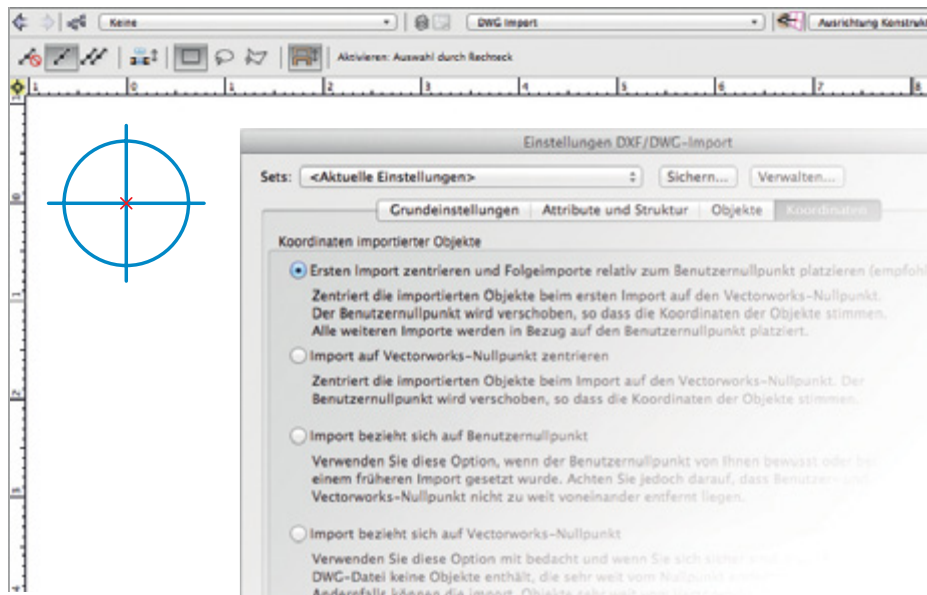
Keine
DWG Import
Ausrichtung Konstrukt
Aktivieren: Auswahl durch Rechteck
Einstellungen DXF/DWG-Import
Sets: <Aktuelle Einstellungen>
Sichern...
Verwalten...
Grundeinstellungen
Attribute und Struktur
Objekte
Koordinaten
Koordinaten importierter Objekte
Ersten Import zentrieren und Folgeimporte relativ zum Benutzernullpunkt platzieren (empfoh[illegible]
Zentriert die importierten Objekte beim ersten Import auf den Vectorworks-Nullpunkt. Der Benutzernullpunkt wird verschoben, so dass die Koordinaten der Objekte stimmen. Alle weiteren Importe werden in Bezug auf den Benutzernullpunkt platziert.
Import auf Vectorworks-Nullpunkt zentrieren
Zentriert die importierten Objekte beim Import auf den Vectorworks-Nullpunkt. Der Benutzernullpunkt wird verschoben, so dass die Koordinaten der Objekte stimmen.
Import bezieht sich auf Benutzernullpunkt
Verwenden Sie diese Option, wenn der Benutzernullpunkt von Ihnen bewusst oder be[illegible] einem früheren Import gesetzt wurde. Achten Sie jedoch darauf, dass Benutzer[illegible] Vectorworks-Nullpunkt nicht zu weit voneinander entfernt liegen.
Import bezieht sich auf Vectorworks-Nullpunkt
Verwenden Sie diese Option mit bedacht und wenn Sie sich sicher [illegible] DWG-Datei keine Objekte enthält, die sehr weit vom Nullpunkt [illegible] Andernfalls können die Import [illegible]